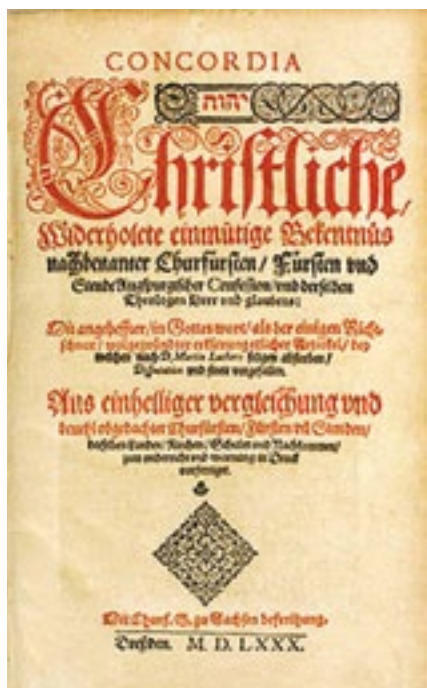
CONCORDIA

יהוה

Christliche,

Widerholete einmütige Bekentnüs nachbenanter Churfürsten / Fürsten vnd Stende Augspurgischer Confession / vnd derselben Theologen Lere vnd glaubens:

Mit angeheffter / in Gottes wort / als der einigen Richtschnur / wolgegründter erklerung etlicher Artickel / bey welchen nach D. Martin Luthers seligen absterben / Disputation vnd streit vorgefallen.

Aus einhelliger vergleichung vnd beuehl obgedachter Churfürsten / Fürsten vnd Stenden / derselben Landen / Kirchen / Schulen vnd Nachkommen / zum vnderricht vnd warnung in Druck verfertiget.

Mit Churf. G. zu Sachsen befreihung.

Dreßden. M. D. LXXX.